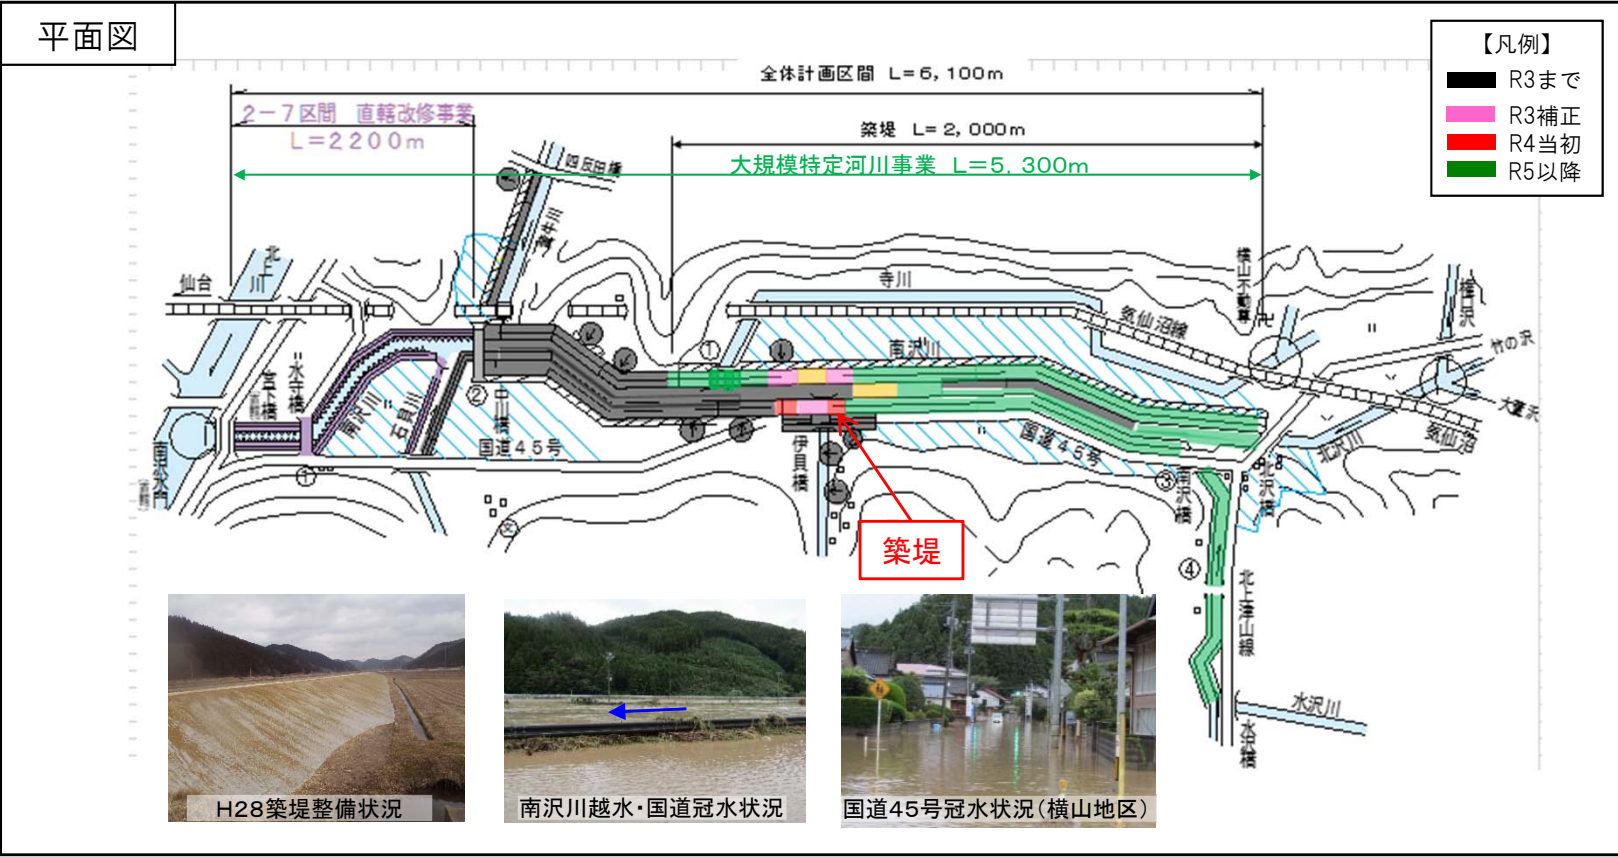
平面図

【凡例】
R3まで
R3補正
R4当初
R5以降

全体計画区間 L=6,100m
2−7区間 直轄改修事業
L=2200m
築堤 L=2,000m
大規模特定河川事業 L=5,300m

四反田橋
横山不動尊
仙台
北上川
寺川
気仙沼線
南沢川
横沼
竹の沢
大篭
北沢川
気仙沼
水守橋
宮下橋
南沢川
石貝川
中川橋
国道45号
国道45号
伊貝橋
南沢橋
北沢橋
北上津山線
水沢川
水沢橋
南水門
築堤

H28築堤整備状況
南沢川越水・国道冠水状況
国道45号冠水状況(横山地区)